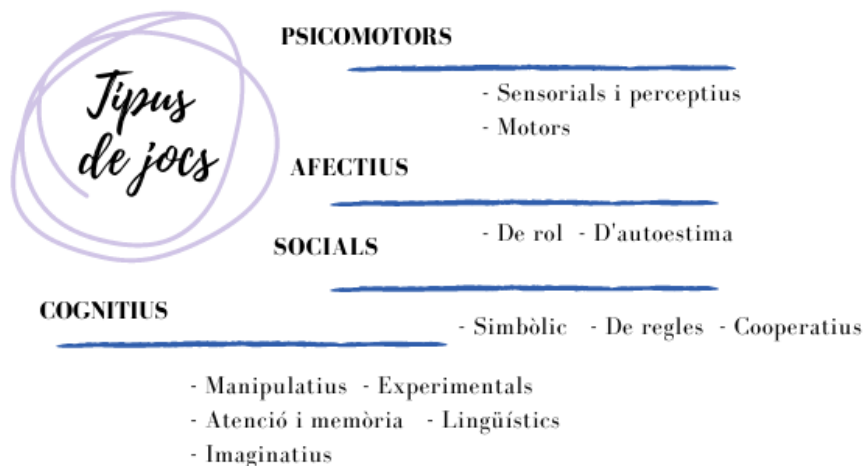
Tipus de jocs

PSICOMOTORS

- Sensorials i perceptius
- Motors

AFECTIUS

- De rol - D'autoestima

SOCIALS

- Simbòlic - De regles - Cooperatius

COGNITIUS

- Manipulatius - Experimentals
- Atenció i memòria - Lingüístics
- Imaginatius